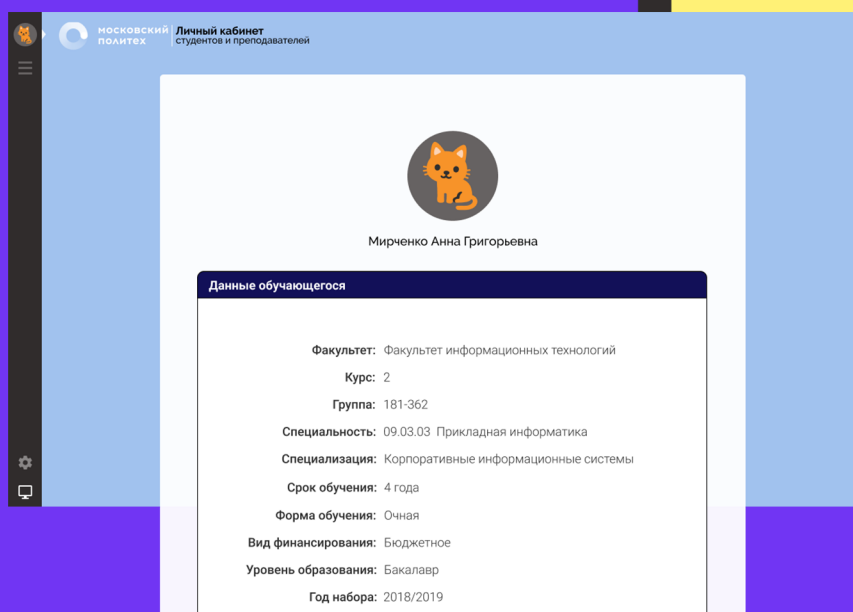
московский политех | Личный кабинет студентов и преподавателей

Мирченко Анна Григорьевна

Данные обучающегося

Факультет: Факультет информационных технологий
Курс: 2
Группа: 181-362
Специальность: 09.03.03 Прикладная информатика
Специализация: Корпоративные информационные системы
Срок обучения: 4 года
Форма обучения: Очная
Вид финансирования: Бюджетное
Уровень образования: Бакалавр
Год набора: 2018/2019